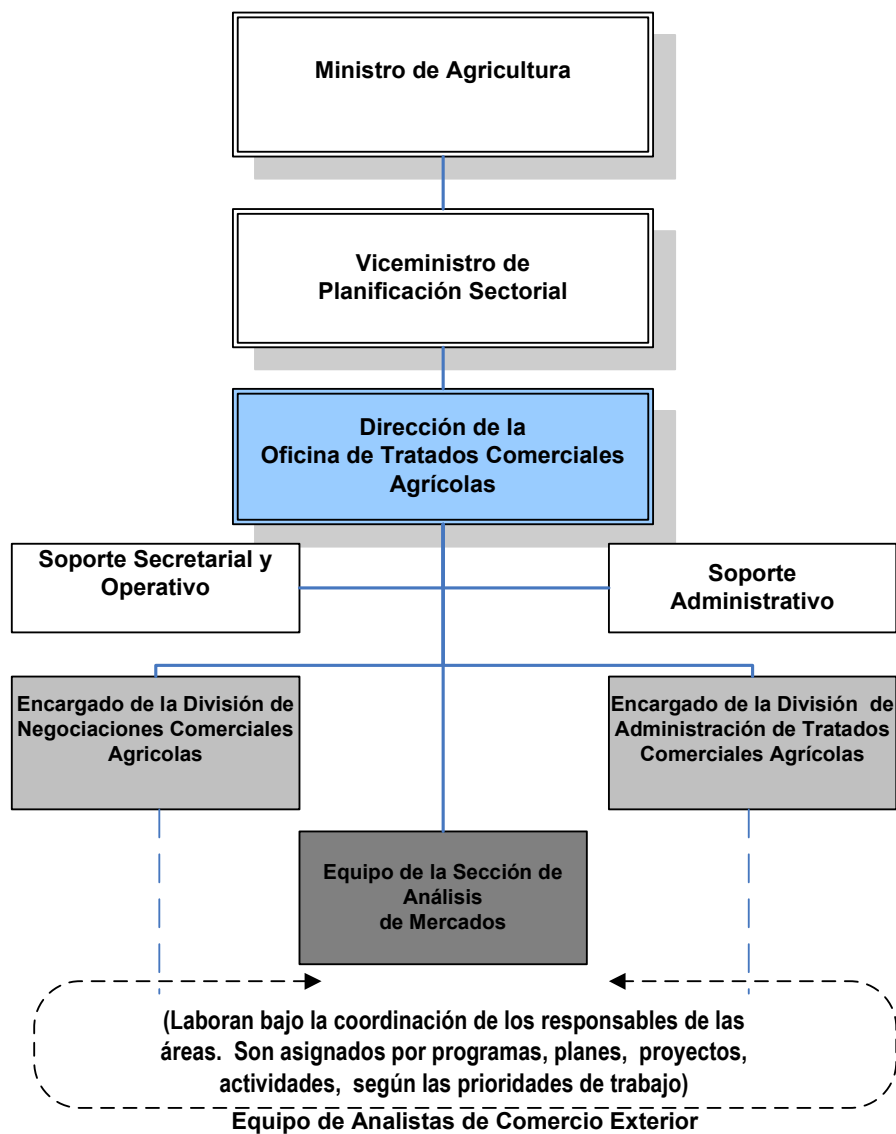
Ministro de Agricultura

Viceministro de Planificación Sectorial

Dirección de la Oficina de Tratados Comerciales Agrícolas

Soporte Secretarial y Operativo

Soporte Administrativo

Encargado de la División de Negociaciones Comerciales Agricolas

Encargado de la División de Administración de Tratados Comerciales Agrícolas

Equipo de la Sección de Análisis de Mercados

(Laboran bajo la coordinación de los responsables de las áreas. Son asignados por programas, planes, proyectos, actividades, según las prioridades de trabajo)

Equipo de Analistas de Comercio Exterior